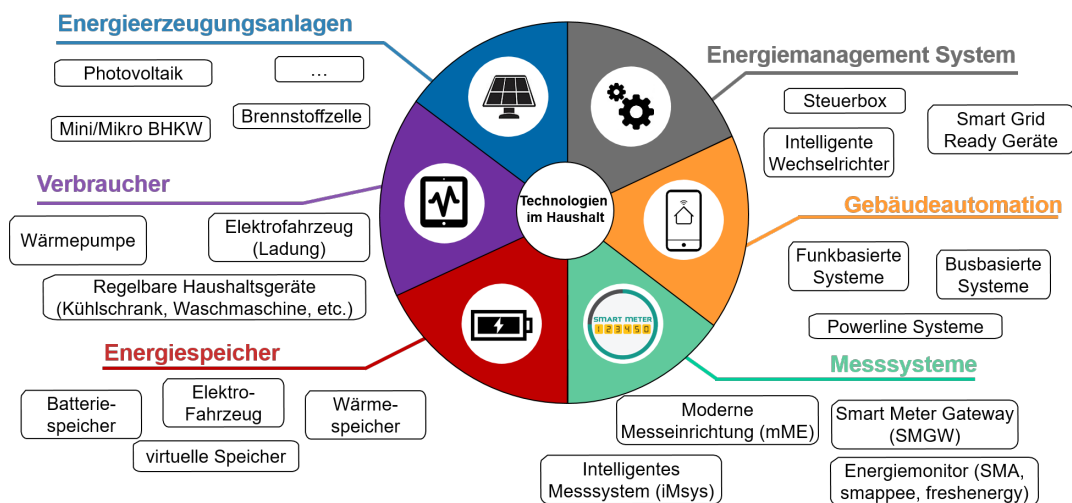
Energieerzeugungsanlagen

Photovoltaik

...

Brennstoffzelle

Mini/Mikro BHKW

Energiemanagement System

Steuerbox

Smart Grid Ready Geräte

Intelligente Wechselrichter

Verbraucher

Wärmepumpe

Elektrofahrzeug (Ladung)

Regelbare Haushaltsgeräte (Kühlschrank, Waschmaschine, etc.)

Technologien im Haushalt

Gebäudeautomation

Funkbasierte Systeme

Busbasierte Systeme

Powerline Systeme

SMART METER 123450

Energiespeicher

Batteriespeicher

Elektro-Fahrzeug

Wärmespeicher

virtuelle Speicher

Messsysteme

Moderne Messeinrichtung (mME)

Smart Meter Gateway (SMGW)

Intelligentes Messsystem (iMsys)

Energiemonitor (SMA, smappee, freshenergy)